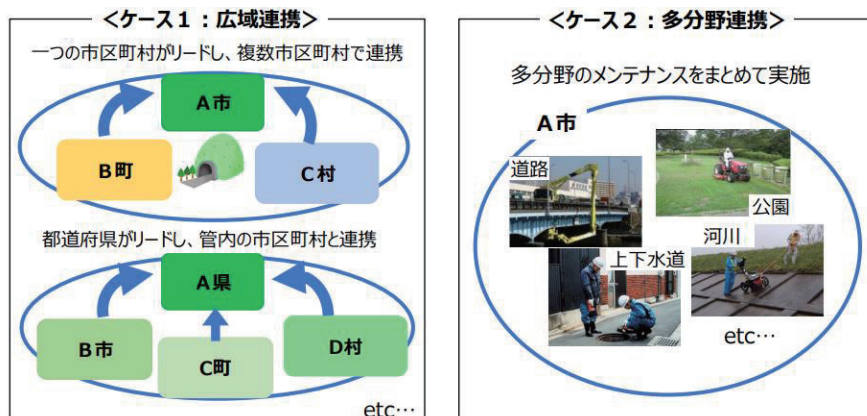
<ケース１：広域連携>

一つの市区町村がリードし、複数市区町村で連携

A市

B町

C村

都道府県がリードし、管内の市区町村と連携

A県

B市

C町

D村

etc…

<ケース２：多分野連携>

多分野のメンテナンスをまとめて実施

A市

道路

公園

上下水道

河川

etc…